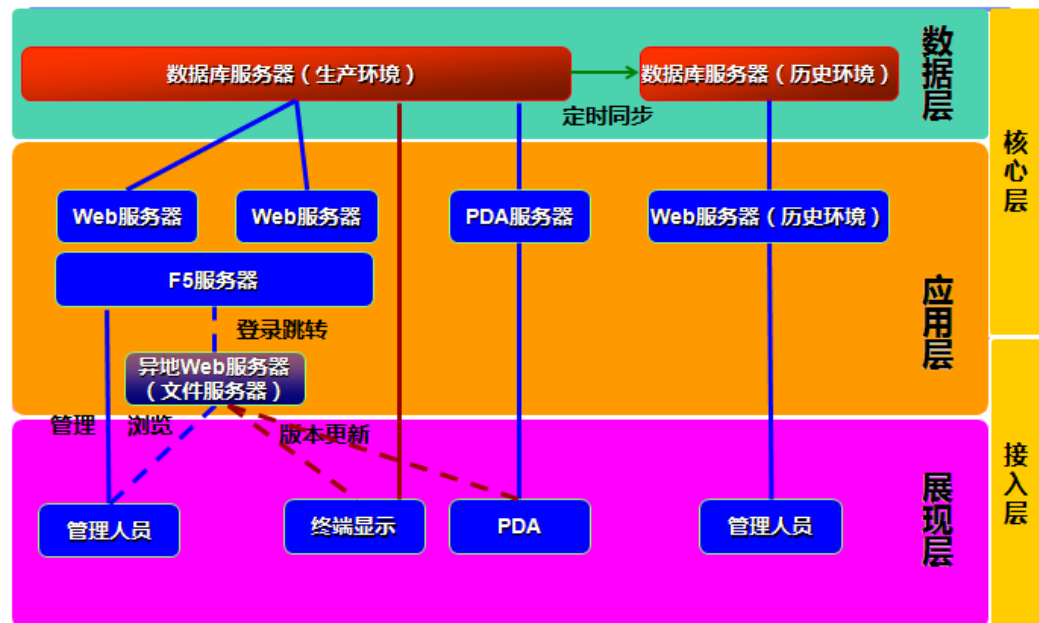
数据库服务器（生产环境）

数据库服务器（历史环境）

定时同步

数据层

核心层

Web服务器

Web服务器

PDA服务器

Web服务器（历史环境）

F5服务器

登录跳转

异地Web服务器（文件服务器）

应用层

管理

浏览

版本更新

管理人员

终端显示

PDA

管理人员

展现层

接入层